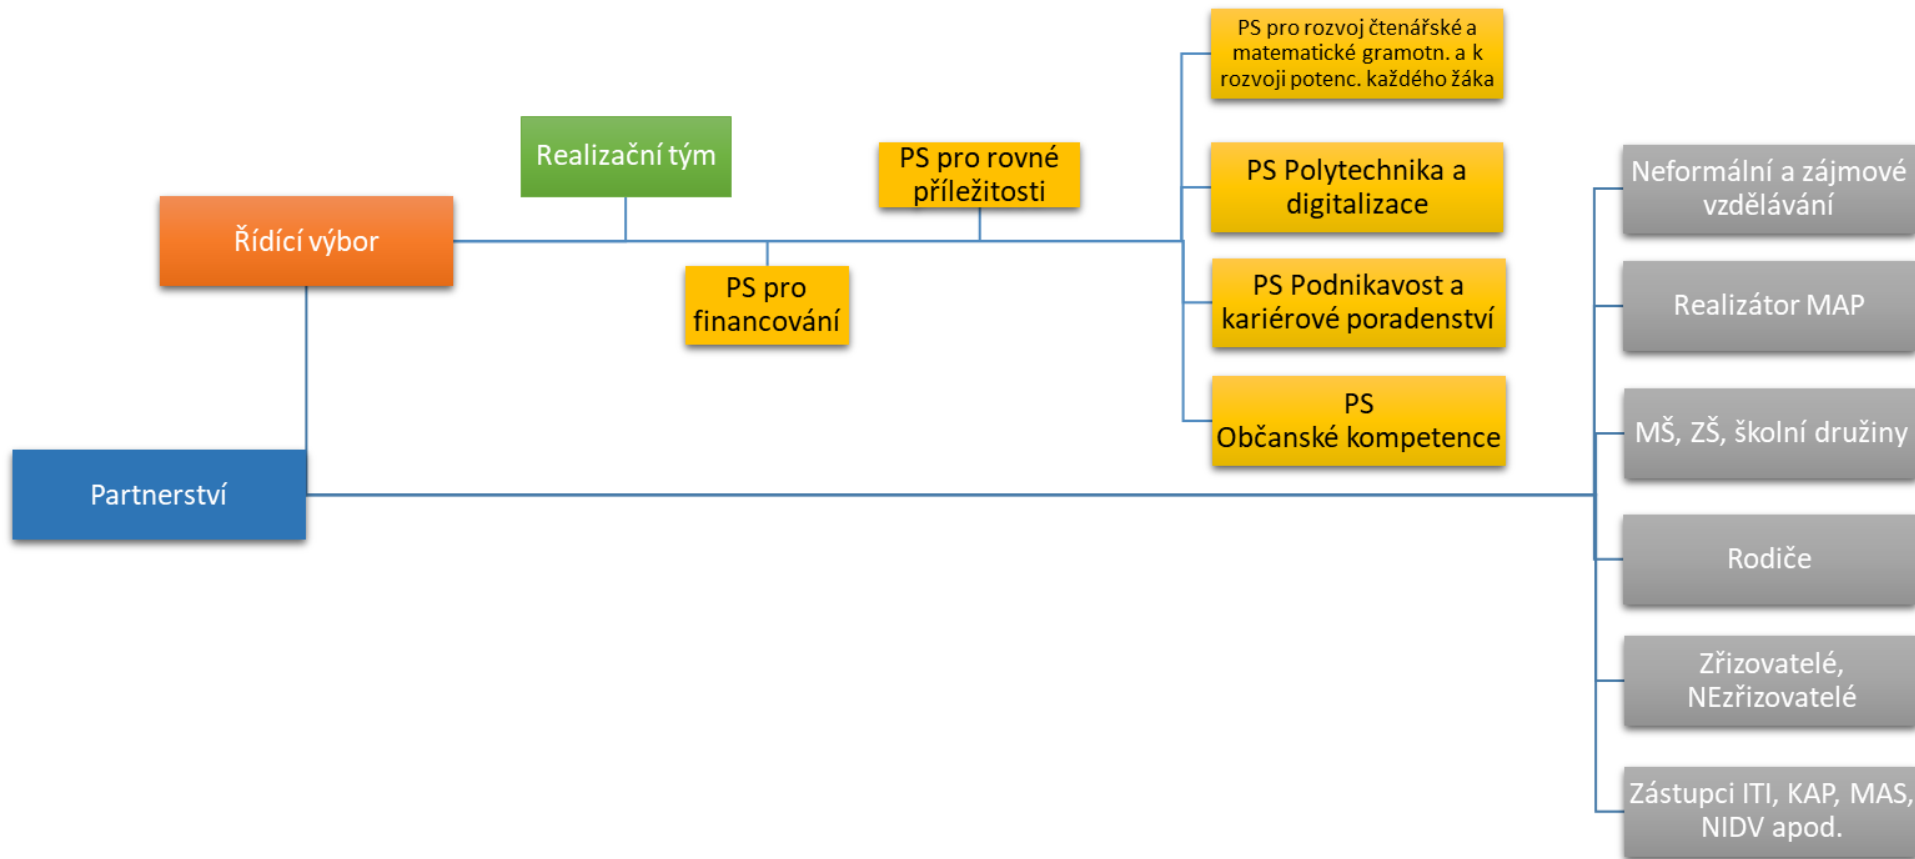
Řídící výbor

Realizační tým

PS pro financování

PS pro rovné příležitosti

PS pro rozvoj čtenářské a matematické gramotn. a k rozvoji potenc. každého žáka

PS Polytechnika a digitalizace

PS Podnikavost a kariérové poradenství

PS Občanské kompetence

Partnerství

Neformální a zájmové vzdělávání

Realizátor MAP

MŠ, ZŠ, školní družiny

Rodiče

Zřizovatelé, NEzřizovatelé

Zástupci ITI, KAP, MAS, NIDV apod.